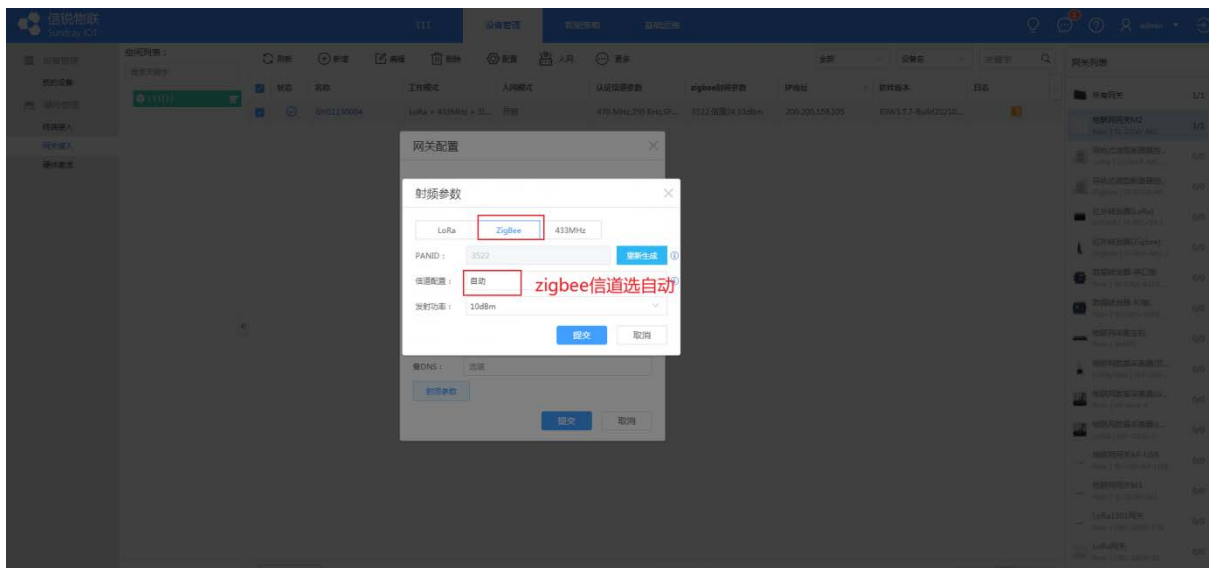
信锐物联
Sundray IOT

设备管理

组织列表：

刷新 新增 编辑 删除 配置 入网 更多

状态 名称 工作模式 入网模式 认证频道参数 zigbee射频参数 IP地址 软件版本 日志

网关配置

射频参数

LoRa ZigBee 433MHz

PANID： 3522 重新生成

信道配置： 自动

zigbee信道选自动

发射功率： 10dBm

提交 取消

备DNS：

射频参数

提交 取消

网关列表